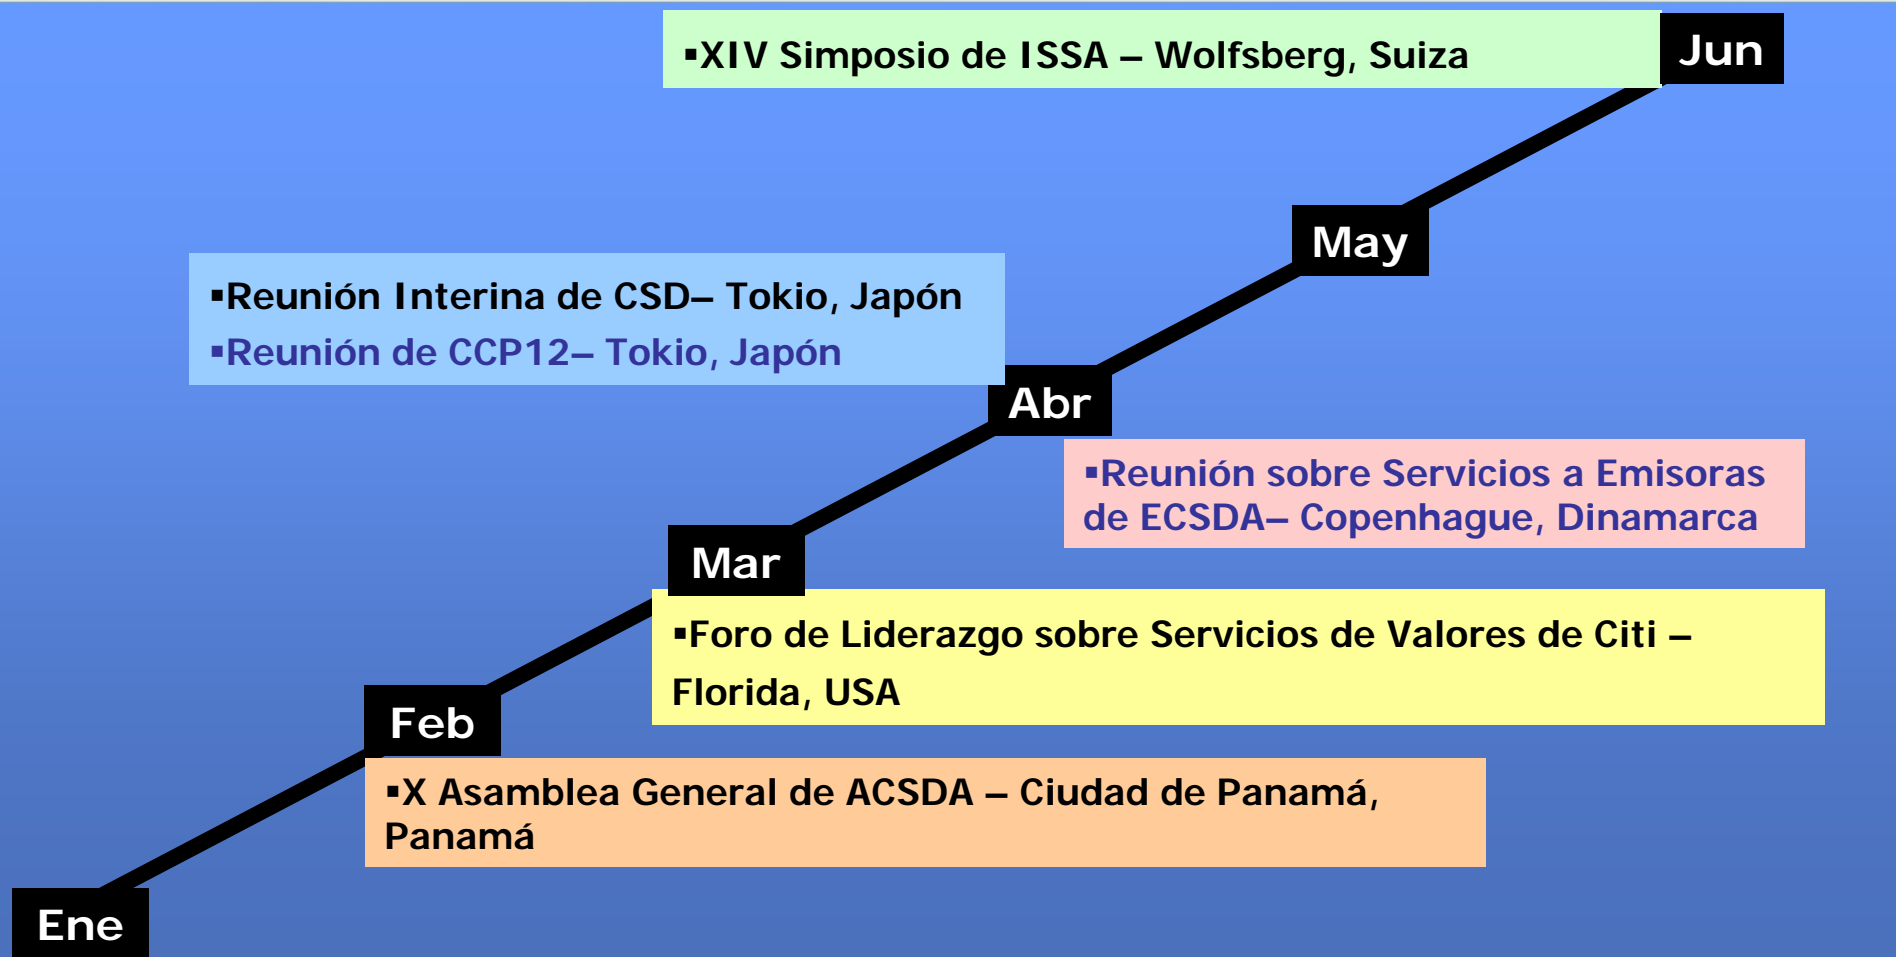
▪XIV Simposio de ISSA – Wolfsberg, Suiza

Jun

May

▪Reunión Interina de CSD– Tokio, Japón
▪Reunión de CCP12– Tokio, Japón

Abr

▪Reunión sobre Servicios a Emisoras de ECSDA– Copenhague, Dinamarca

Mar

▪Foro de Liderazgo sobre Servicios de Valores de Citi – Florida, USA

Feb

▪X Asamblea General de ACSDA – Ciudad de Panamá, Panamá

Ene